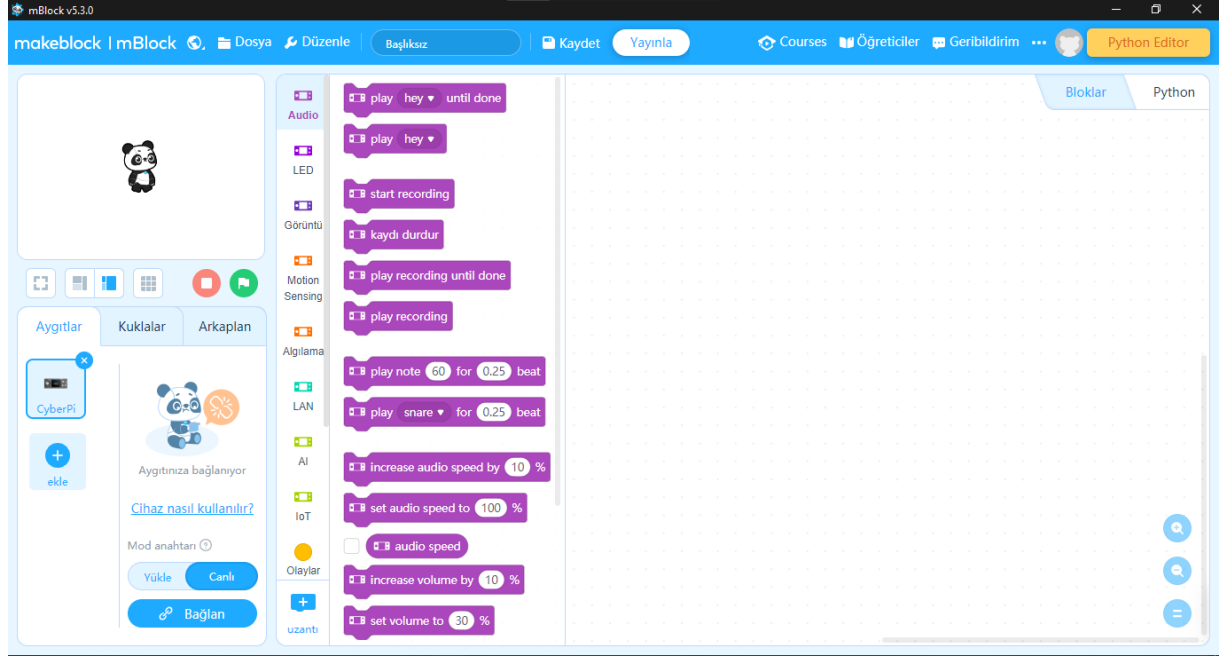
mBlock v5.3.0

makeblock | mBlock Dosya Düzenle Başlıksız Kaydet Yayınla Courses Öğreticiler Geribildirim ··· Python Editor

Bloklar Python

Aygıtlar Kuklalar Arkaplan

CyberPi

ekle

Aygıtınıza bağlanıyor

Cihaz nasıl kullanılır?

Mod anahtarı

Yükle Canlı

Bağlan

Audio
LED
Görüntü
Motion Sensing
Algılama
LAN
AI
IoT
Olaylar
uzantı

play hey until done
play hey
start recording
kaydı durdur
play recording until done
play recording
play note 60 for 0.25 beat
play snare for 0.25 beat
increase audio speed by 10 %
set audio speed to 100 %
audio speed
increase volume by 10 %
set volume to 30 %